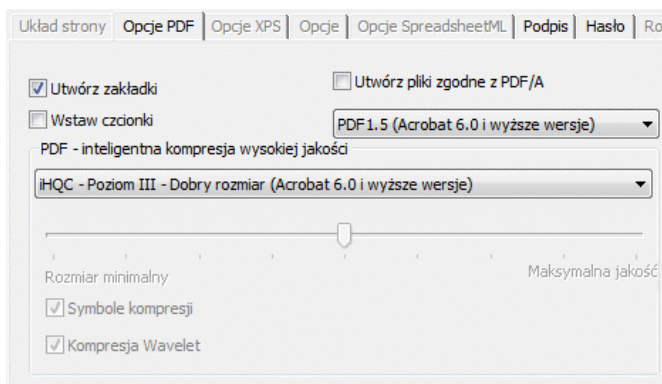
Układ strony | Opcje PDF | Opcje XPS | Opcje | Opcje SpreadsheetML | Podpis | Hasło | Ro

Utwórz zakładki
Utwórz pliki zgodne z PDF/A
Wstaw czcionki
PDF1.5 (Acrobat 6.0 i wyższe wersje)

PDF - inteligentna kompresja wysokiej jakości
iHQC - Poziom III - Dobry rozmiar (Acrobat 6.0 i wyższe wersje)

Rozmiar minimalny
Maksymalna jakość
Symbole kompresji
Kompresja Wavelet